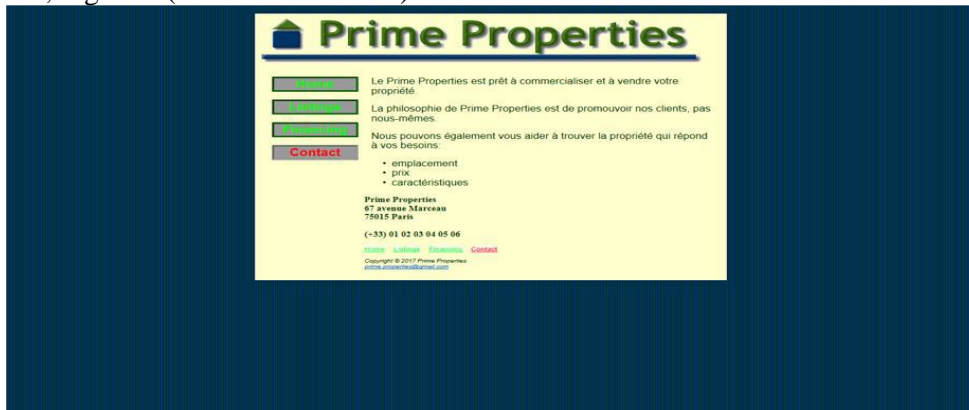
Prime Properties

Home
Listings
Financing
Contact

Le Prime Properties est prêt à commercialiser et à vendre votre propriété.

La philosophie de Prime Properties est de promouvoir nos clients, pas nous-mêmes.

Nous pouvons également vous aider à trouver la propriété qui répond à vos besoins:

- emplacement
- prix
- caractéristiques

Prime Properties
67 avenue Marceau
75015 Paris

(+33) 01 02 03 04 05 06

Home Listings Financing Contact

Copyright © 2017 Prime Properties
prime.properties@gmail.com